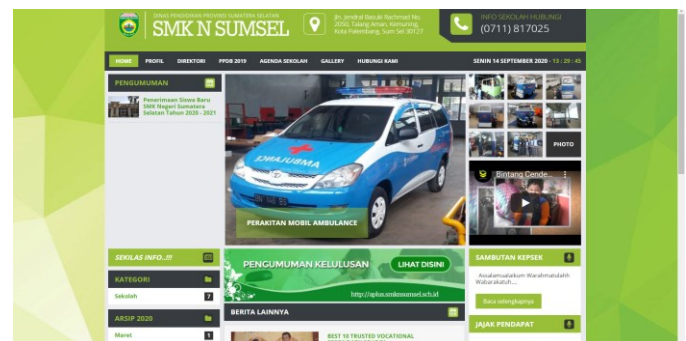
DINAS PENDIDIKAN PROVINSI SUMATERA SELATAN
SMK N SUMSEL

Jln. Jendral Basuki Rachmad No. 2050, Talang Aman, Kemuning, Kota Palembang, Sum Sel 30127

INFO SEKOLAH HUBUNGI
(0711) 817025

HOME PROFIL DIREKTORI PPDB 2019 AGENDA SEKOLAH GALLERY HUBUNGI KAMI

SENIN 14 SEPTEMBER 2020 - 13 : 29 : 45

PENGUMUMAN

Penerimaan Siswa Baru SMK Negeri Sumatera Selatan Tahun 2020 - 2021

AMBULANCE

PERAKITAN MOBIL AMBULANCE

PHOTO

Bintang Cende...

SEKILAS INFO..!!!

KATEGORI

Sekolah 7

ARSIP 2020

Maret 1

PENGUMUMAN KELULUSAN

LIHAT DISINI

http://aplus.smknsumsel.sch.id

BERITA LAINNYA

BEST 10 TRUSTED VOCATIONAL

SAMBUTAN KEPSEK

Assalamualaikum Warahmatulahi Wabarakatuh....

Baca selengkapnya

JAJAK PENDAPAT